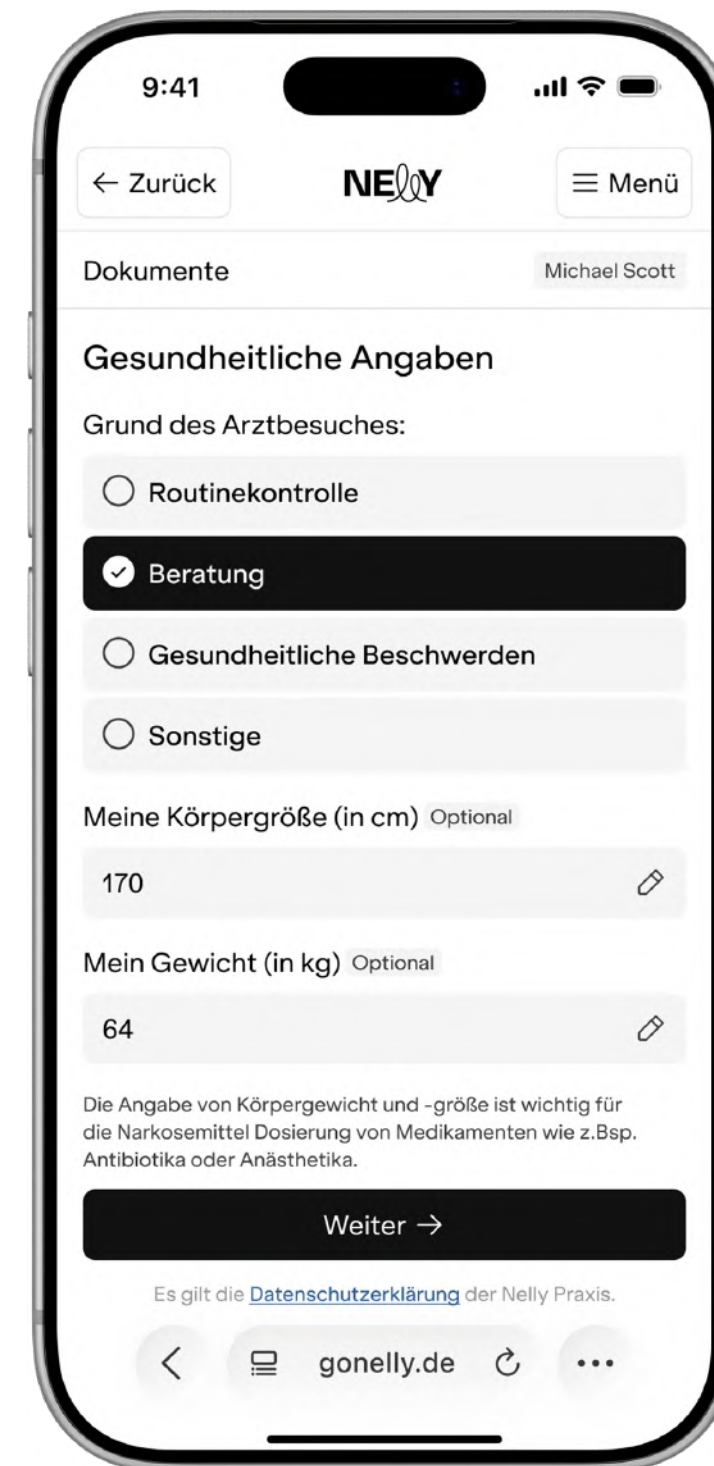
9:41

← Zurück

NELLY

≡ Menü

Dokumente

Michael Scott

Gesundheitliche Angaben

Grund des Arztbesuches:

Routinekontrolle

Beratung

Gesundheitliche Beschwerden

Sonstige

Meine Körpergröße (in cm) Optional

170

Mein Gewicht (in kg) Optional

64

Die Angabe von Körpergewicht und -größe ist wichtig für die Narkosemittel Dosierung von Medikamenten wie z.Bsp. Antibiotika oder Anästhetika.

Weiter →

Es gilt die Datenschutzerklärung der Nelly Praxis.

gonelly.de